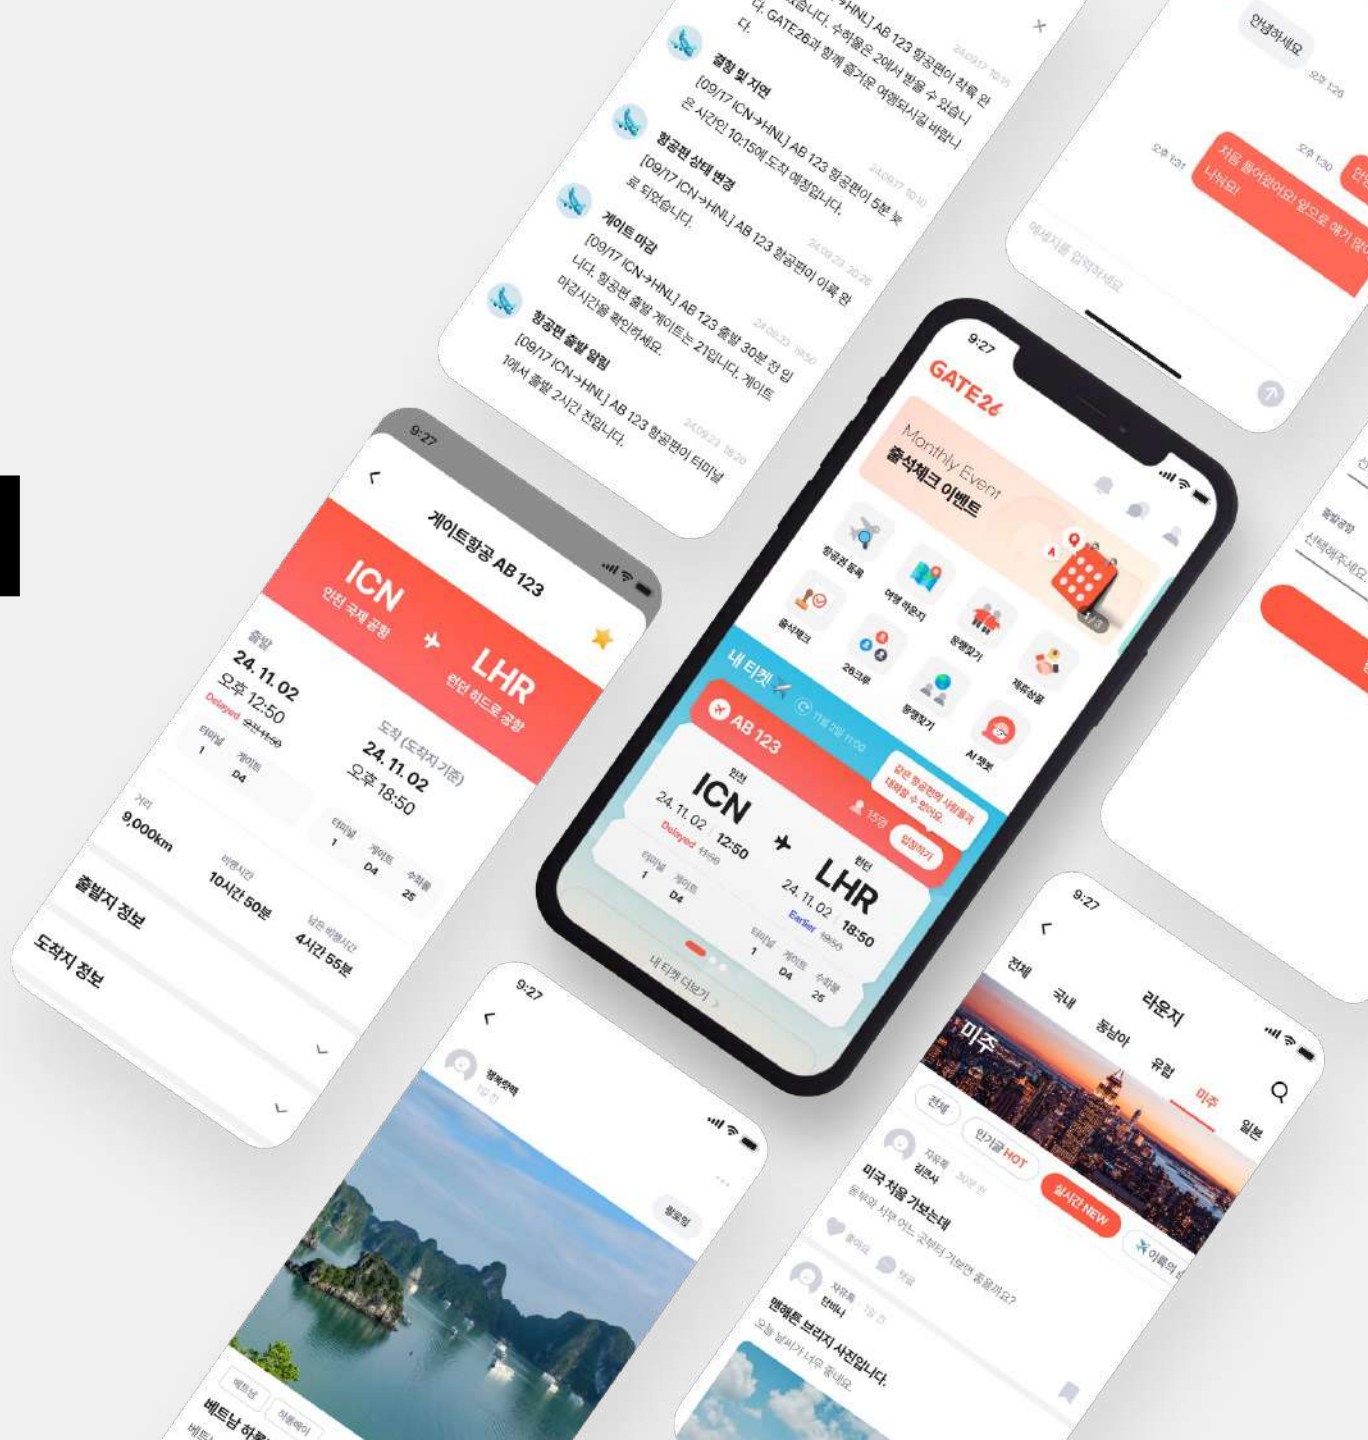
→HNL] AB 123 항공편이 착륙 완료되었습니다. 수하물은 20재 벨트에서 받을 수 있습니다. GATE26과 함께 즐거운 여행되시길 바랍니다.

결항 및 지연
[09/17 ICN→HNL] AB 123 항공편이 5분 늦은 시간인 10:15에 도착 예정입니다.

항공편 상태 변경
[09/17 ICN→HNL] AB 123 항공편이 이륙 완료 되었습니다.

게이트 마감
[09/17 ICN→HNL] AB 123 출발 30분 전 입니다. 항공편 출발 게이트는 21입니다. 게이트 마감시간을 확인하세요.

항공편 출발 알림
[09/17 ICN→HNL] AB 123 항공편이 터미널 1에서 출발 2시간 전입니다.

안녕하세요
처음 들어왔어요! 앞으로 얘기 많이 나눠요!
메시지를 입력하세요

9:27
GATE26
Monthly Event
출석체크 이벤트
항공권 등록
여행 라운지
동행찾기
출석체크
26크루
동행찾기
제휴상품
AI 챗봇
내 티켓
AB 123
인천
ICN
24.11.02 12:50
Delayed
터미널 1 게이트 D4
런던
LHR
24.11.02 18:50
Earlier
터미널 1 게이트 D4 수하물 25
같은 항공편의 사람들과 대화할 수 있어요
15명
입장하기
내 티켓 더보기 >

9:27
<
게이트항공 AB 123
ICN
인천 국제 공항
LHR
런던 히드로 공항
출발
24.11.02
오후 12:50
Delayed
터미널 1 게이트 D4
도착 (도착지 기준)
24.11.02
오후 18:50
터미널 1 게이트 D4 수하물 25
거리
9,000km
비행시간
10시간 50분
남은 비행시간
4시간 55분
출발지 정보
도착지 정보

9:27
<
팔로잉
베트남 하롱

9:27
<
라운지
전체 국내 동남아 유럽 미주 일본
미주
전체 인기글 HOT 실시간 NEW
미국 처음 가보는데
동부와 서부 어느 곳부터 가보면 좋을까요?
맨해튼 브리지 사진입니다.
오늘 날씨가 너무 좋네요.